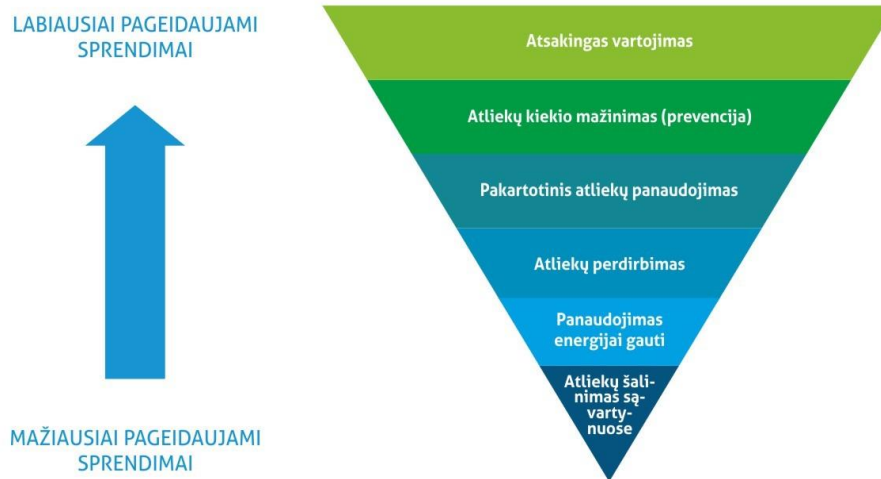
LABIAUSIAI PAGEIDAUJAMI SPRENDIMAI

MAŽIAUSIAI PAGEIDAUJAMI SPRENDIMAI

Atsakingas vartojimas

Atliekų kiekio mažinimas (prevencija)

Pakartotinis atliekų panaudojimas

Atliekų perdirbimas

Panaudojimas energijai gauti

Atliekų šalinimas sąvartynuose